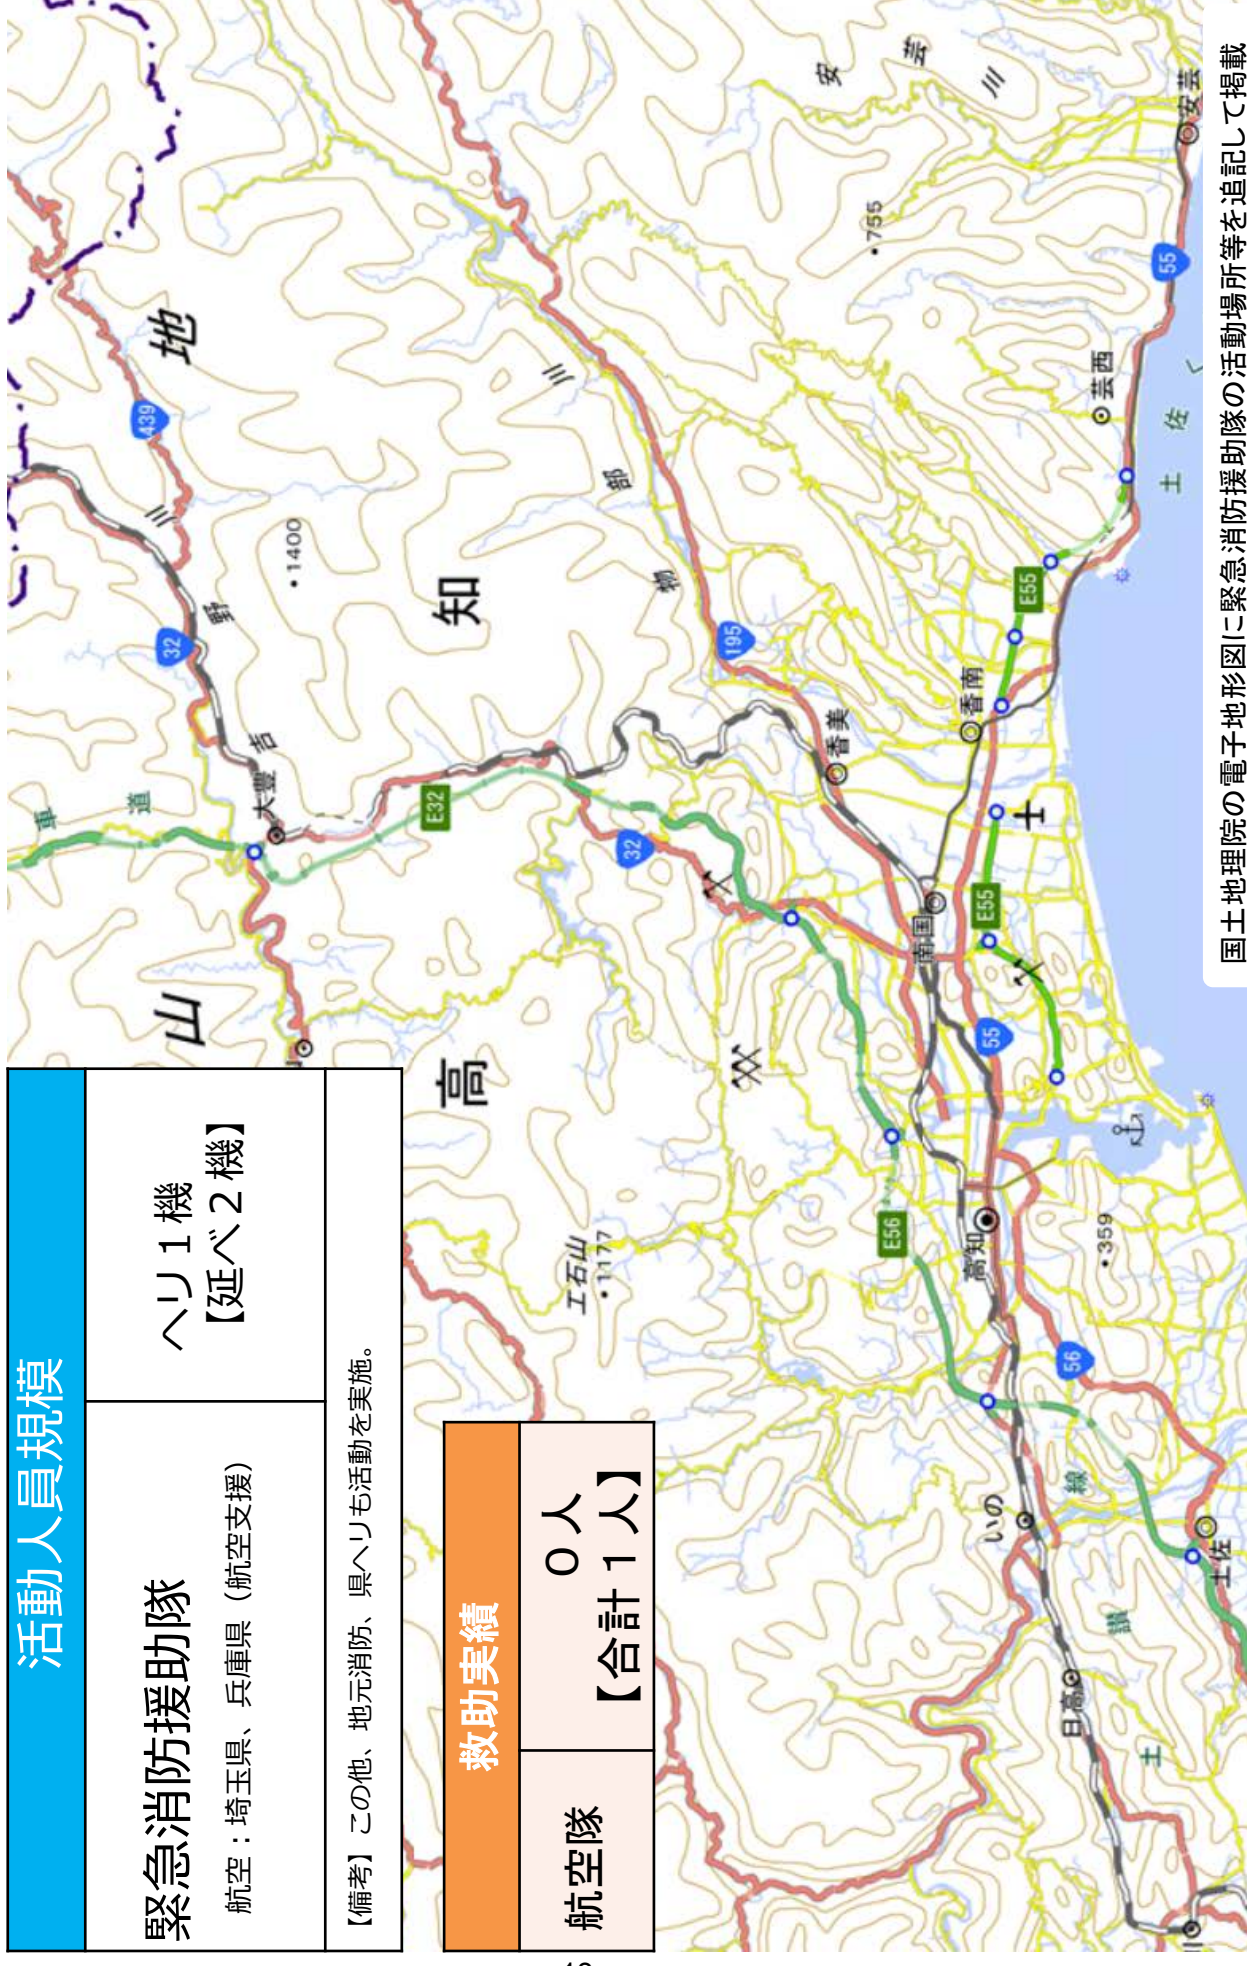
活動人員規模

| 緊急消防援助隊 航空：埼玉県、兵庫県（航空支援） | ヘリ１機 【延べ２機】 |
|---|---|

【備考】この他、地元消防、県ヘリも活動を実施。

| 救助実績 | |
|---|---|
| 航空隊 | ０人 【合計１人】 |

山 地 高 知 平 野 土 佐 湾 安 芸 川 物 部 川 吉 野 川 車 道 線 讃 土

439 32 195 E32 32 E55 55 E55 E56 56 55

大豊 香美 香南 南国 高知 いの 日高 土佐 芸西 安芸

工石山 1177 1400 755 359

国土地理院の電子地形図に緊急消防援助隊の活動場所等を追記して掲載